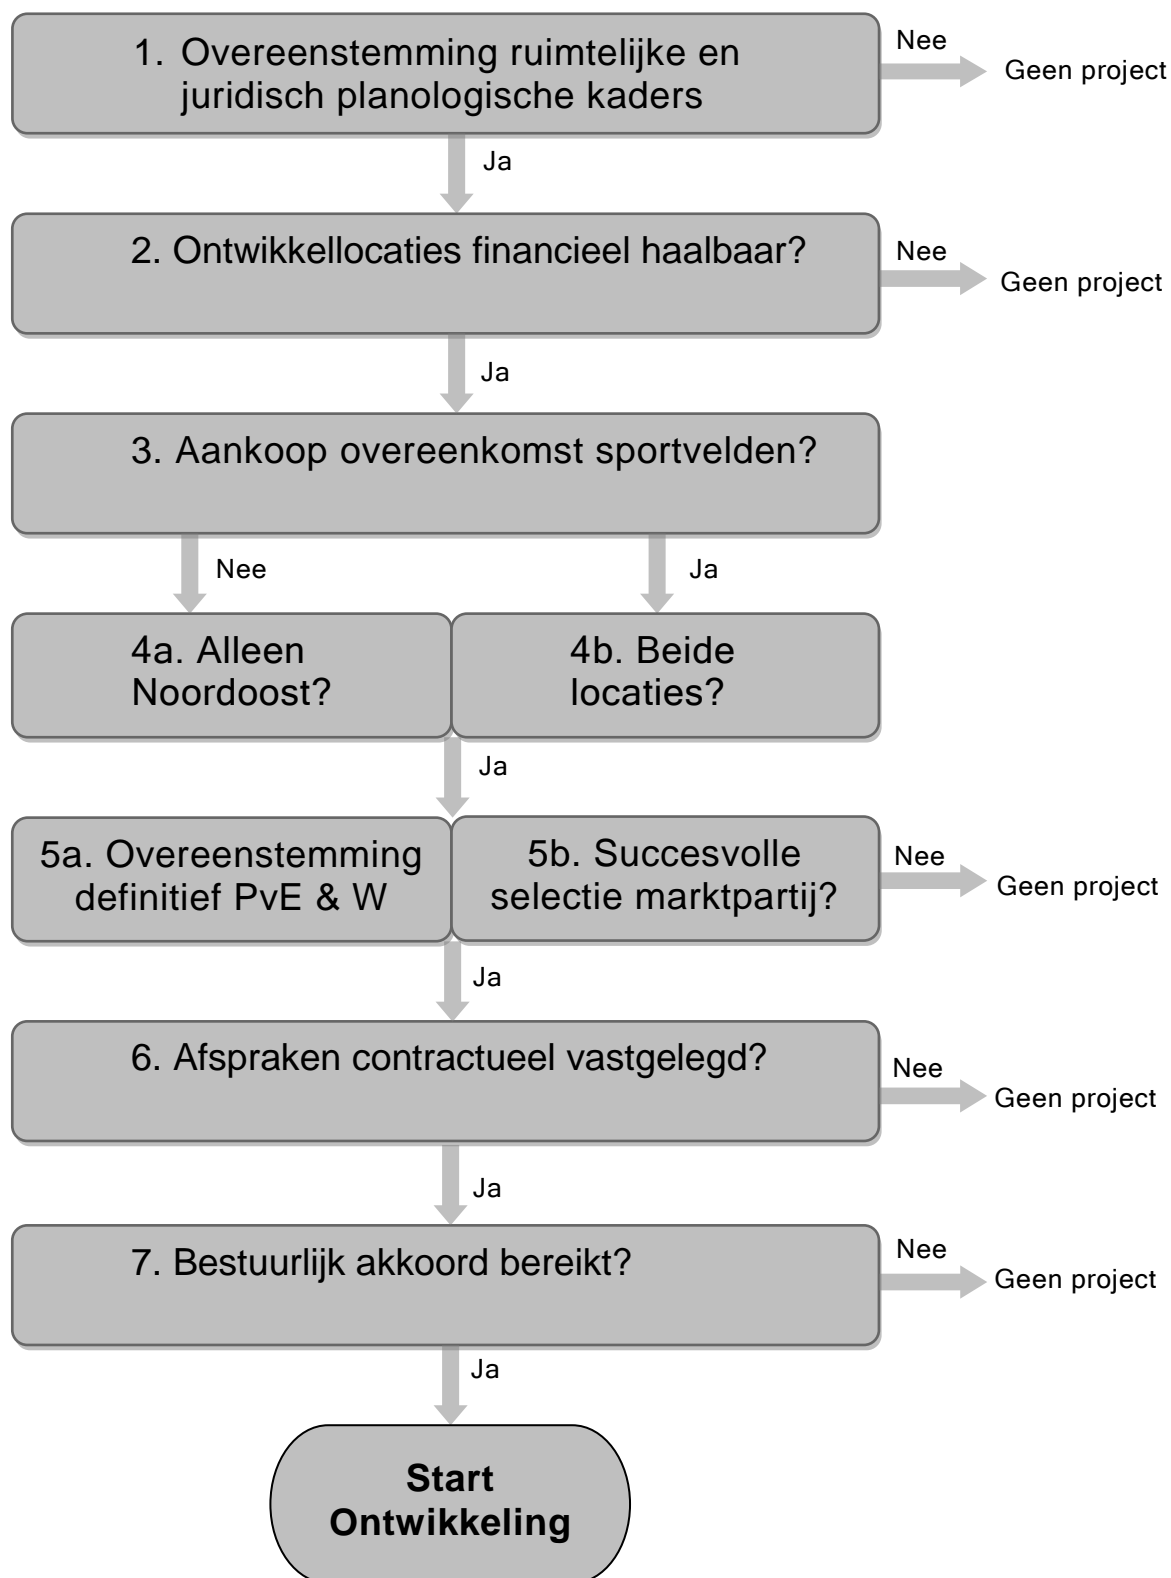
1. Overeenstemming ruimtelijke en juridisch planologische kaders

Nee

Geen project

Ja

2. Ontwikkellocaties financieel haalbaar?

Nee

Geen project

Ja

3. Aankoop overeenkomst sportvelden?

Nee

Ja

4a. Alleen Noordoost?

4b. Beide locaties?

Ja

5a. Overeenstemming definitief PvE & W

5b. Succesvolle selectie marktpartij?

Nee

Geen project

Ja

6. Afspraken contractueel vastgelegd?

Nee

Geen project

Ja

7. Bestuurlijk akkoord bereikt?

Nee

Geen project

Ja

Start Ontwikkeling